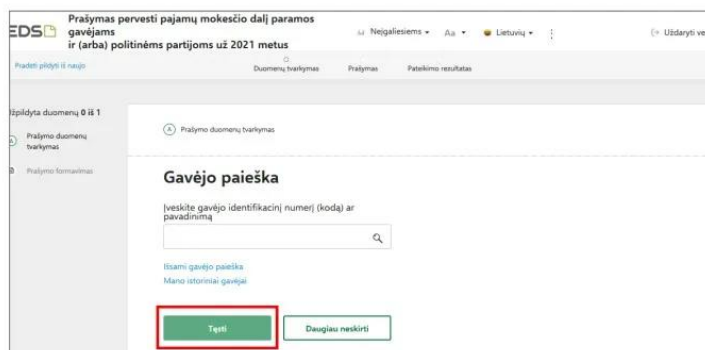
EDS

Prašymas pervesti pajamų mokesčio dalį paramos gavėjams ir (arba) politinėms partijoms už 2021 metus

Neįgaliesiems ▾ Aa ▾ Lietuvių ▾ ⋮ Uždaryti ve

Pradėti pildyti iš naujo

Duomenų tvarkymas Prašymas Pateikimo rezultatas

Užpildyta duomenų 0 iš 1

A Prašymo duomenų tvarkymas

B Prašymo formavimas

A Prašymo duomenų tvarkymas

Gavėjo paieška

Įveskite gavėjo identifikacinį numerį (kodą) ar pavadinimą

Išsami gavėjo paieška

Mano istoriniai gavėjai

Tęsti

Daugiau neskirti